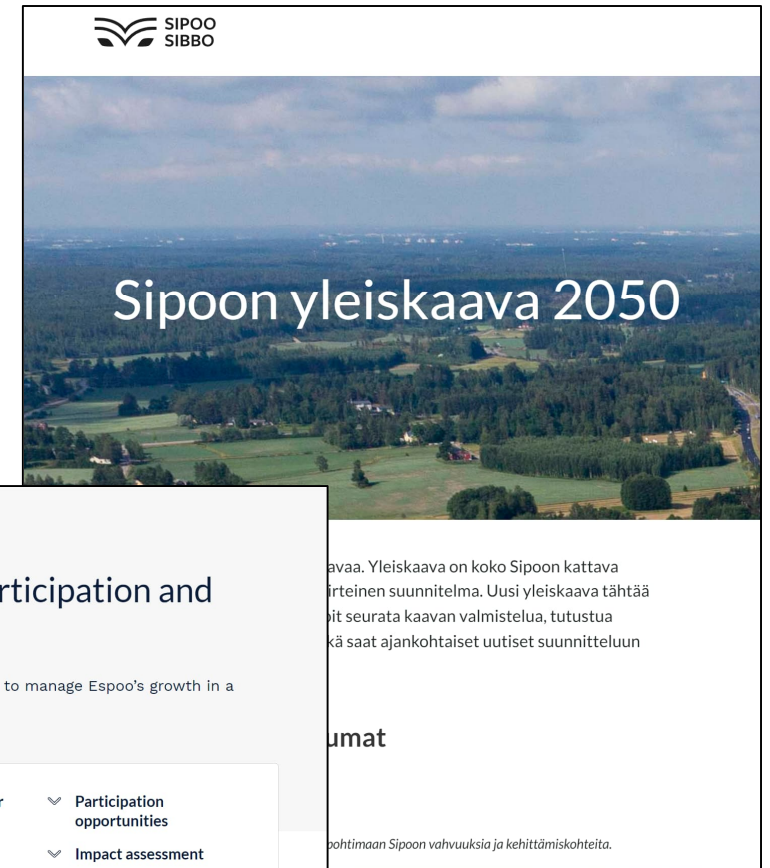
SIPOO
SIBBO

Sipoon yleiskaava 2050

avaa. Yleiskaava on koko Sipoon kattava irteinen suunnitelma. Uusi yleiskaava tähtää pit seurata kaavan valmistelua, tutustua kä saat ajankohtaiset uutiset suunnitteluun

umat

pohtimaan Sipoon vahvuuksia ja kehittämiskohteita.

rticipation and

to manage Espoo's growth in a

r

Participation opportunities

Impact assessment